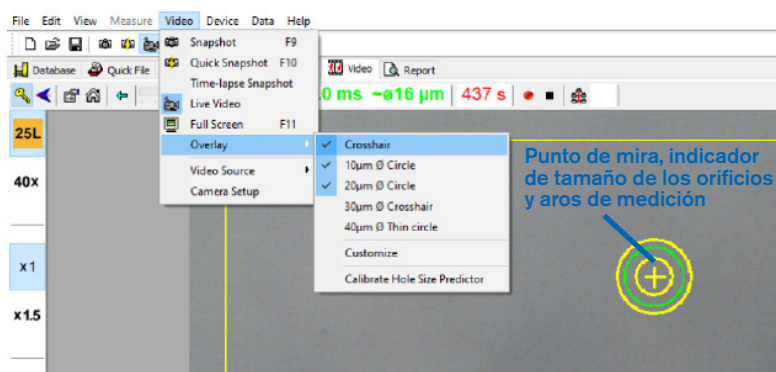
File Edit View Measure Video Device Data Help

Database Quick File

Video Report

0 ms ~ø16 µm 437 s

25L

40x

x1

x1.5

Snapshot F9
Quick Snapshot F10
Time-lapse Snapshot
Live Video
Full Screen F11
Overlay
Video Source
Camera Setup

Crosshair
10µm Ø Circle
20µm Ø Circle
30µm Ø Crosshair
40µm Ø Thin circle
Customize
Calibrate Hole Size Predictor

Punto de mira, indicador de tamaño de los orificios y aros de medición